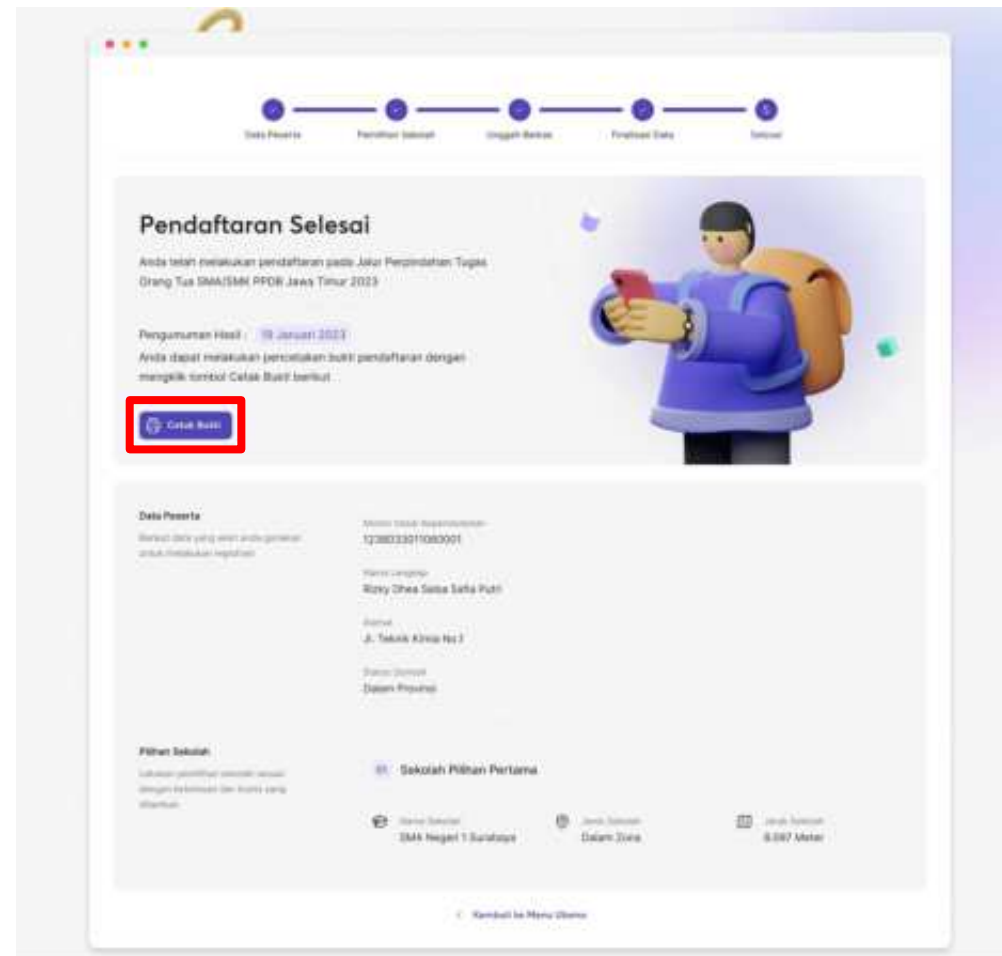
Data Peserta
Pemilihan Sekolah
Unggah Berkas
Finalisasi Data
Selesai

Pendaftaran Selesai

Anda telah melakukan pendaftaran pada Jalur Perpindahan Tugas Orang Tua SMA/SMK PPDB Jawa Timur 2023

Pengumuman Hasil : 19 Januari 2023
Anda dapat melakukan pencetakan bukti pendaftaran dengan mengklik tombol Cetak Bukti berikut

Cetak Bukti

Data Peserta
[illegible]

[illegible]
1238033011080001

Nama Lengkap
Rizky Dhea Salsa Safia Putri

Alamat
Jl. Teknik Kimia No.1

Status Domisili
Dalam Provinsi

Pilihan Sekolah
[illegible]

01 Sekolah Pilihan Pertama

Nama Sekolah
SMA Negeri 1 Surabaya

Jenis Sekolah
Dalam Zona

Jarak Sekolah
8.087 Meter

< Kembali ke Menu Utama